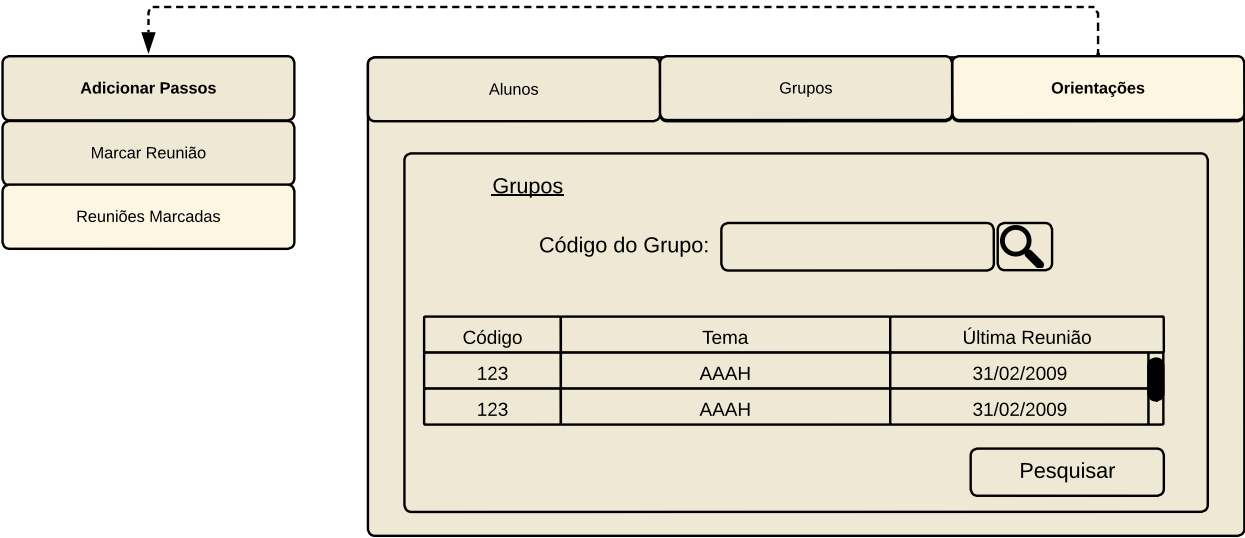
Adicionar Passos
Marcar Reunião
Reuniões Marcadas

Alunos
Grupos
Orientações

Grupos

Código do Grupo:

| Código | Tema | Última Reunião |
|---|---|---|
| 123 | AAAH | 31/02/2009 |
| 123 | AAAH | 31/02/2009 |

Pesquisar